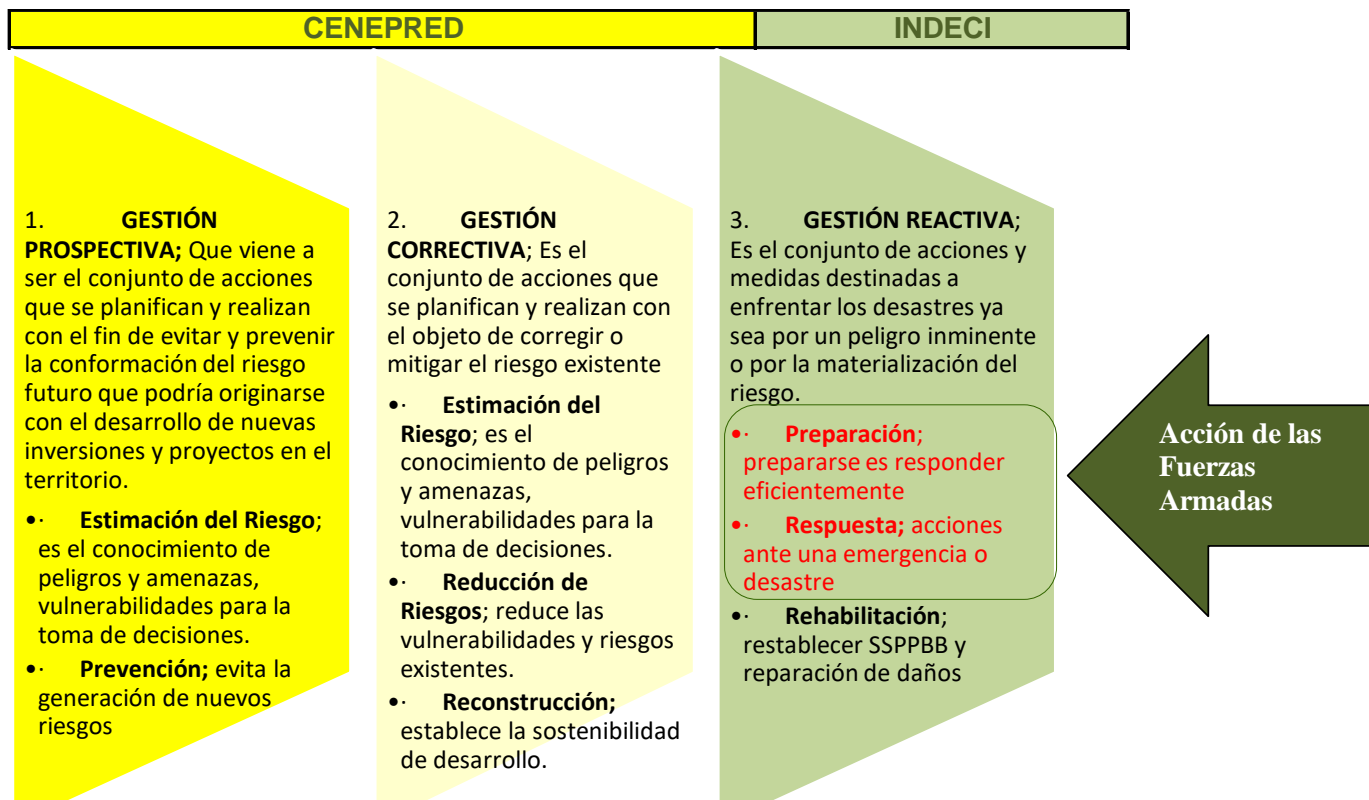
| CENEPRED | INDECI |
|---|---|

1. **GESTIÓN PROSPECTIVA;** Que viene a ser el conjunto de acciones que se planifican y realizan con el fin de evitar y prevenir la conformación del riesgo futuro que podría originarse con el desarrollo de nuevas inversiones y proyectos en el territorio.

•· **Estimación del Riesgo**; es el conocimiento de peligros y amenazas, vulnerabilidades para la toma de decisiones.

•· **Prevención;** evita la generación de nuevos riesgos

2. **GESTIÓN CORRECTIVA**; Es el conjunto de acciones que se planifican y realizan con el objeto de corregir o mitigar el riesgo existente

•· **Estimación del Riesgo**; es el conocimiento de peligros y amenazas, vulnerabilidades para la toma de decisiones.

•· **Reducción de Riesgos**; reduce las vulnerabilidades y riesgos existentes.

•· **Reconstrucción;** establece la sostenibilidad de desarrollo.

3. **GESTIÓN REACTIVA**; Es el conjunto de acciones y medidas destinadas a enfrentar los desastres ya sea por un peligro inminente o por la materialización del riesgo.

•· **Preparación**; prepararse es responder eficientemente

•· **Respuesta;** acciones ante una emergencia o desastre

•· **Rehabilitación**; restablecer SSPPBB y reparación de daños

Acción de las Fuerzas Armadas